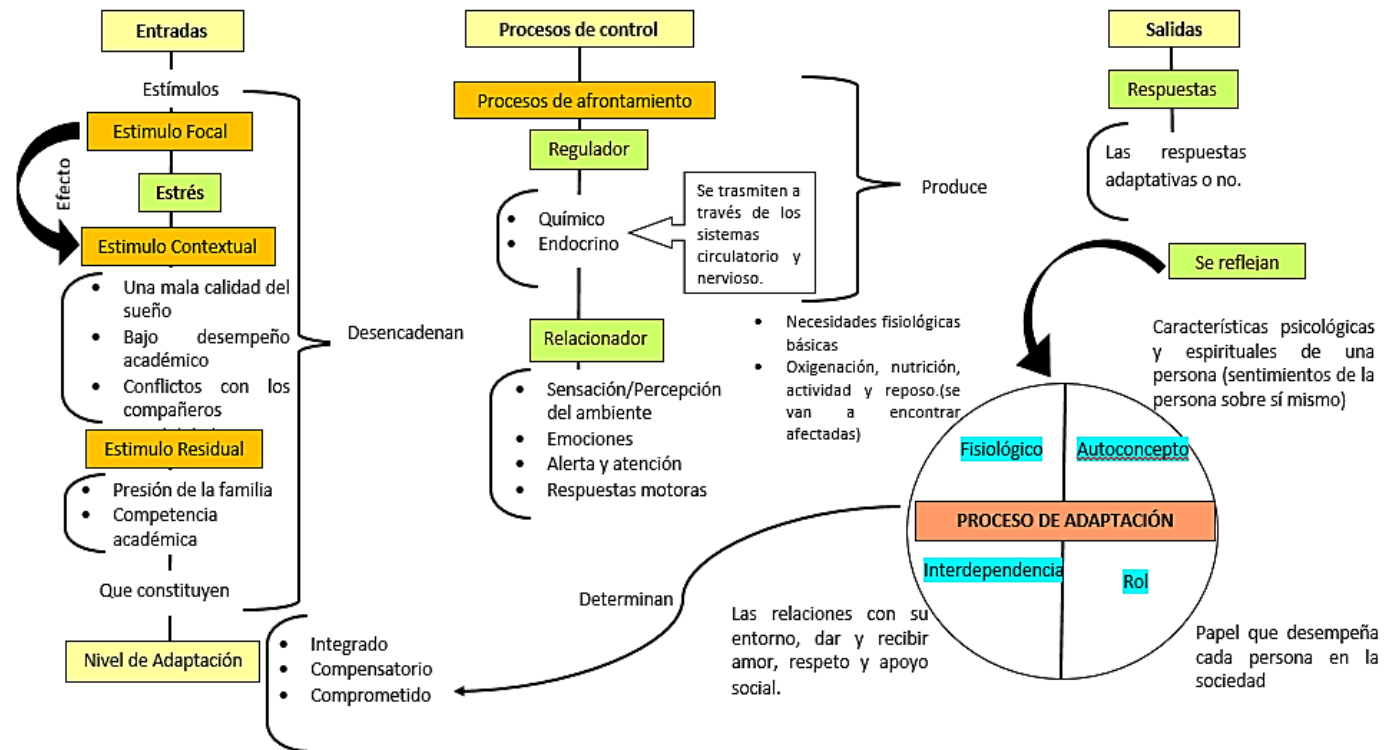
Entradas

Estímulos

Efecto

Estimulo Focal

Estrés

Estimulo Contextual

- Una mala calidad del sueño
- Bajo desempeño académico
- Conflictos con los compañeros

Desencadenan

Estimulo Residual

- Presión de la familia
- Competencia académica

Que constituyen

Nivel de Adaptación

- Integrado
- Compensatorio
- Comprometido

Procesos de control

Procesos de afrontamiento

Regulador

- Químico
- Endocrino

Se trasmiten a través de los sistemas circulatorio y nervioso.

Produce

Relacionador

- Sensación/Percepción del ambiente
- Emociones
- Alerta y atención
- Respuestas motoras

- Necesidades fisiológicas básicas
- Oxigenación, nutrición, actividad y reposo.(se van a encontrar afectadas)

Salidas

Respuestas

Las respuestas adaptativas o no.

Se reflejan

Características psicológicas y espirituales de una persona (sentimientos de la persona sobre sí mismo)

Fisiológico

Autoconcepto

PROCESO DE ADAPTACIÓN

Interdependencia

Rol

Determinan

Las relaciones con su entorno, dar y recibir amor, respeto y apoyo social.

Papel que desempeña cada persona en la sociedad